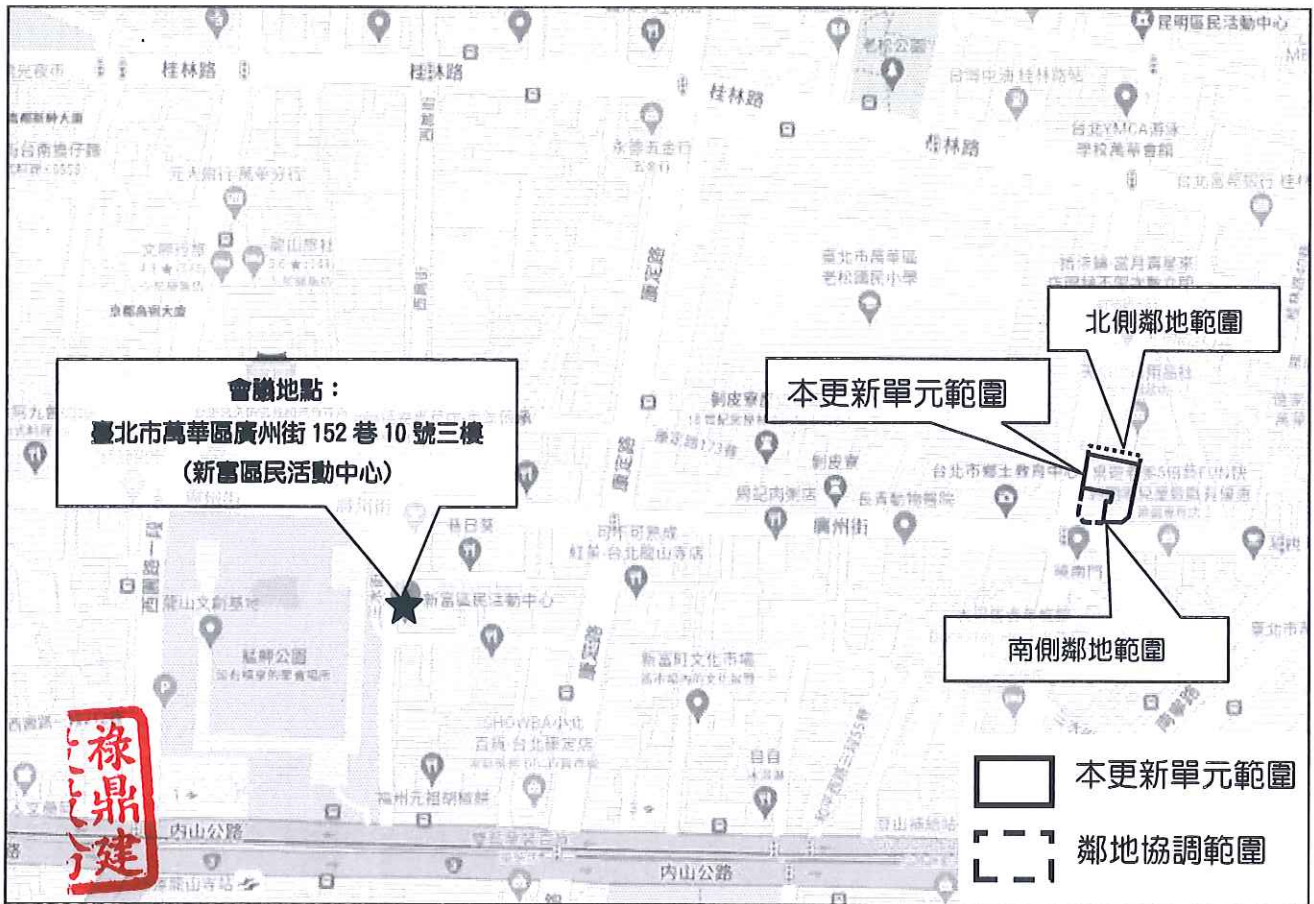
會議地點：
臺北市萬華區廣州街 152 巷 10 號三樓
（新富區民活動中心）

本更新單元範圍

北側鄰地範圍

南側鄰地範圍

本更新單元範圍

鄰地協調範圍

桂林路

桂林路

桂林路

桂林路

昆明區民活動中心

老松公園

台北YMCA游泳學校萬華會館

臺北市萬華區老松國民小學

永勝五金行

廣州街

新富區民活動中心

龍山文創基地

艋舺公園

新富町文化市場

台北市鄉土教育中心

剝皮寮

長壽動物醫院

紅單·台北龍山寺店

SHOWBA小北百貨·台北康定店

福州元祖胡椒餅

內山公路

內山公路

龍山寺站

禄鼎建